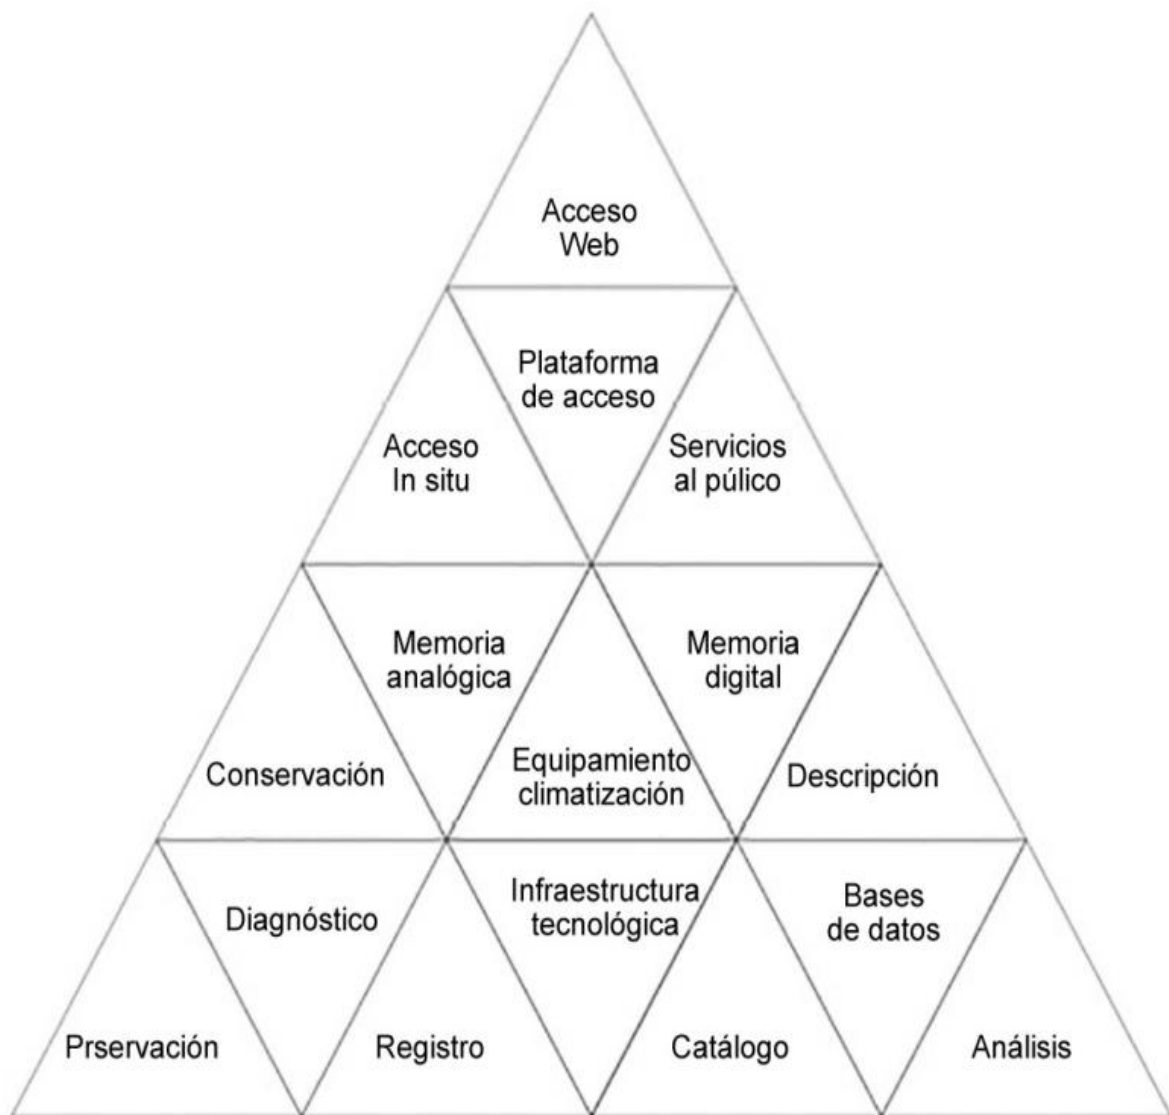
Acceso Web

Plataforma de acceso

Acceso In situ

Servicios al púlico

Memoria analógica

Memoria digital

Conservación

Equipamiento climatización

Descripción

Diagnóstico

Infraestructura tecnológica

Bases de datos

Prservación

Registro

Catálogo

Análisis